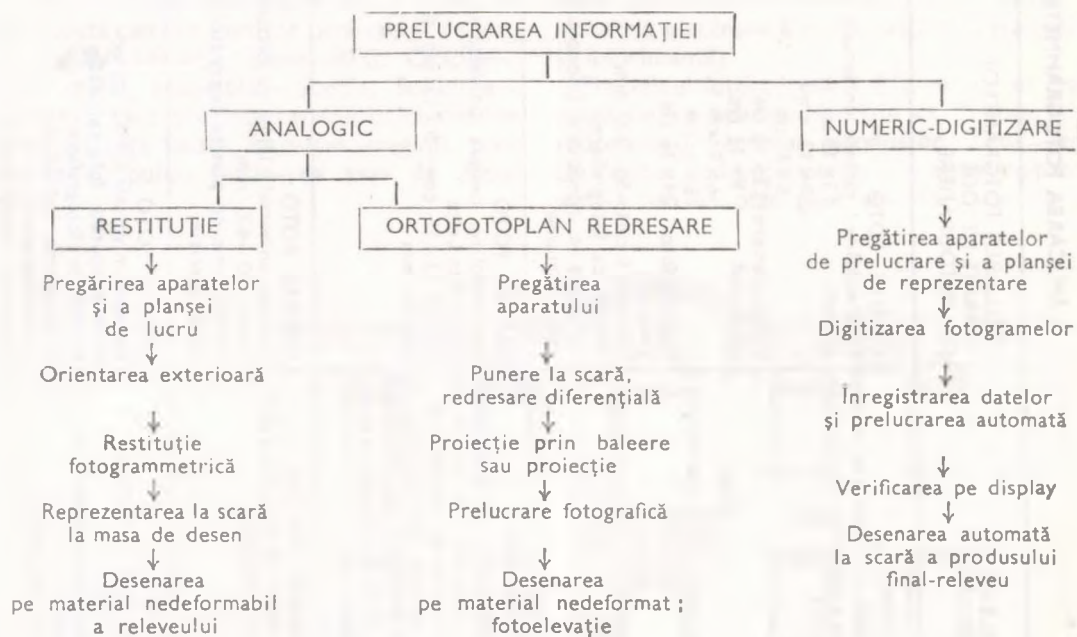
PRELUCRAREA INFORMAȚIEI

ANALOGIC

NUMERIC-DIGITIZARE

RESTITUȚIE

ORTOFOTOPLAN REDRESARE

Pregărirea aparatelor și a planșei de lucru

Orientarea exterioară

Restituție fotogrammetrică

Reprezentarea la scară la masa de desen

Desenarea pe material nedeformabil a releveului

Pregătirea aparatului

Punere la scară, redresare diferențială

Proiecție prin baleere sau proiecție

Prelucrare fotografică

Desenarea pe material nedeformat; fotoelevație

Pregătirea aparatelor de prelucrare și a planșei de reprezentare

Digitizarea fotogramelor

Înregistrarea datelor și prelucrarea automată

Verificarea pe display

Desenarea automată la scară a produsului final-releveu